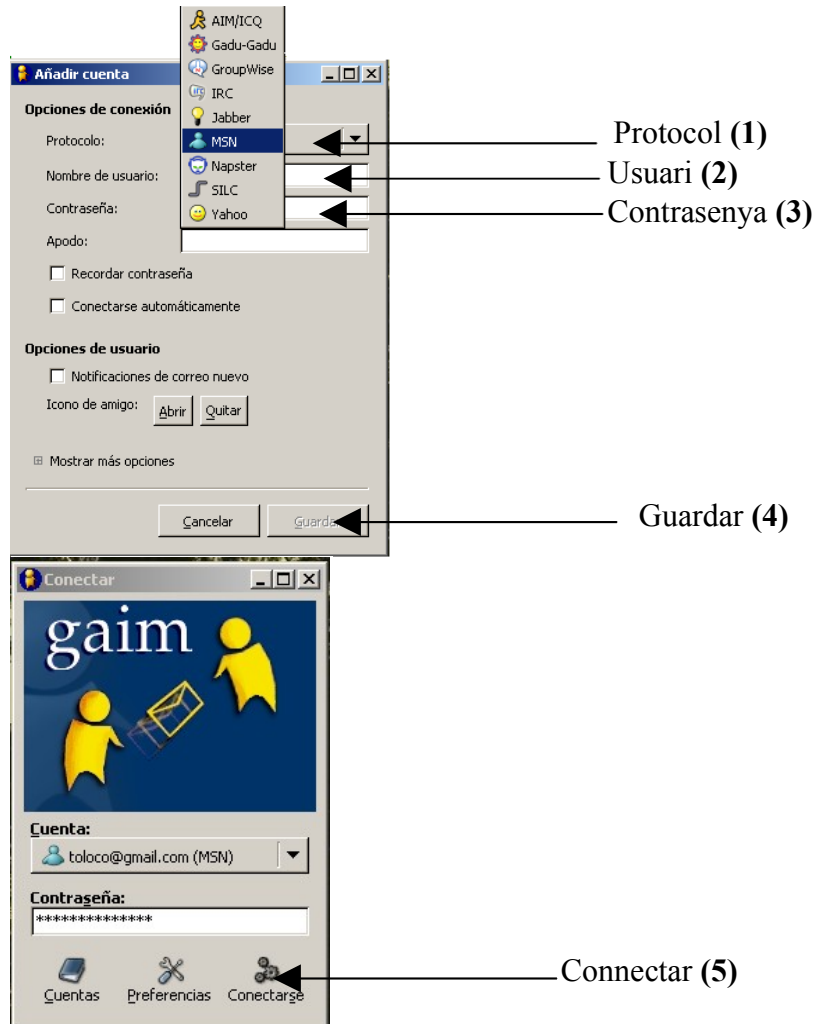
AIM/ICQ
Gadu-Gadu
GroupWise
IRC
Jabber
MSN
Napster
SILC
Yahoo

Añadir cuenta

Opciones de conexión
Protocolo:
Nombre de usuario:
Contraseña:
Apodo:
Recordar contraseña
Conectarse automáticamente

Opciones de usuario
Notificaciones de correo nuevo
Icono de amigo: Abrir Quitar

Mostrar más opciones

Cancelar Guardar

Protocol **(1)**
Usuari **(2)**
Contrasenya **(3)**
Guardar **(4)**

Conectar
gaim
Cuenta:
toloco@gmail.com (MSN)
Contraseña:
**************
Cuentas Preferencias Conectarse

Connectar **(5)**